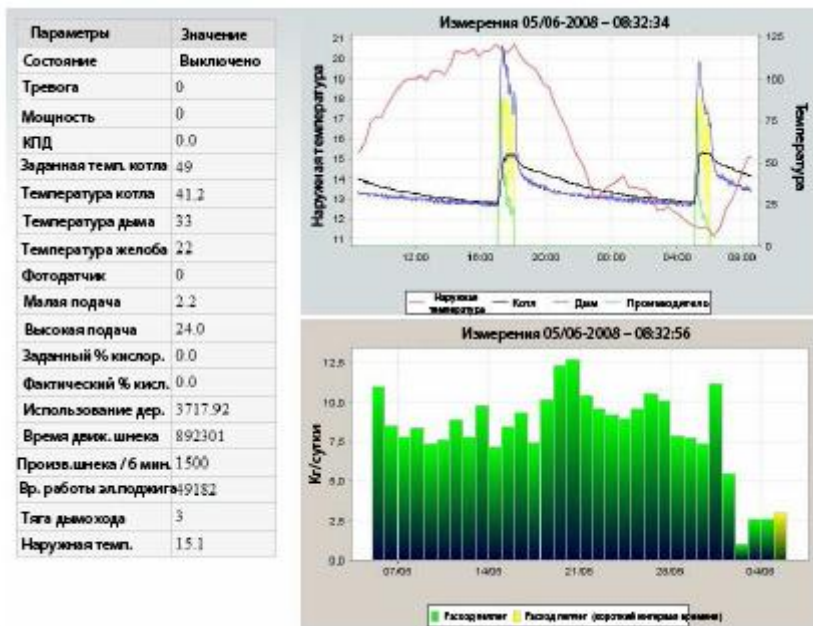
| Параметры | Значение |
|---|---|
| Состояние | Выключено |
| Тревога | 0 |
| Мощность | 0 |
| КПД | 0.0 |
| Заданная темп. котла | 49 |
| Температура котла | 41.2 |
| Температура дыма | 33 |
| Температура желоба | 22 |
| Фотодатчик | 0 |
| Малая подача | 2.2 |
| Высокая подача | 24.0 |
| Заданный % кислор. | 0.0 |
| Фактический % кисл. | 0.0 |
| Использование дер. | 3717.92 |
| Время движ. шнека | 892301 |
| Произв.шнека / 6 мин. | 1500 |
| Вр. работы эл.поджига | 49182 |
| Тяга дымохода | 3 |
| Наружная темп. | 15.1 |

Измерения 05/06-2008 – 08:32:34

Наружная температура

Температура

21
20
19
18
17
16
15
14
13
12
11

125
100
75
50
25
0

12:00 16:00 20:00 00:00 04:00 08:00

Наружная температура — Котел — Дым — Производитель

Измерения 05/06-2008 – 08:32:56

Кг/сутки

12,5
10,0
7,5
5,0
2,5
0,0

07/05 14/05 21/05 28/05 04/06

Расход топлива Расход топлива (короткий интервал времени)